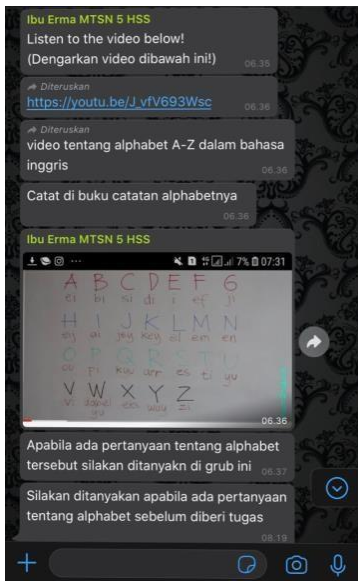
Ibu Erma MTSN 5 HSS
Listen to the video below!
(Dengarkan video dibawah ini!)
06.35

Diteruskan
https://youtu.be/J_vfV693Wsc
06.36

Diteruskan
video tentang alphabet A-Z dalam bahasa inggris
06.36

Catat di buku catatan alphabetnya
06.36

Ibu Erma MTSN 5 HSS
7% 07:31
A B C D E F G
ei bi si di i ef ji
H I J K L M N
ej ai jei kei el em en
O P Q R S T U
ou pi kiu ar es ti yu
V W X Y Z
vi dobel yu eks wai zi
06.36

Apabila ada pertanyaan tentang alphabet tersebut silakan ditanyakn di grub ini
06.37

Silakan ditanyakan apabila ada pertanyaan tentang alphabet sebelum diberi tugas
08.19